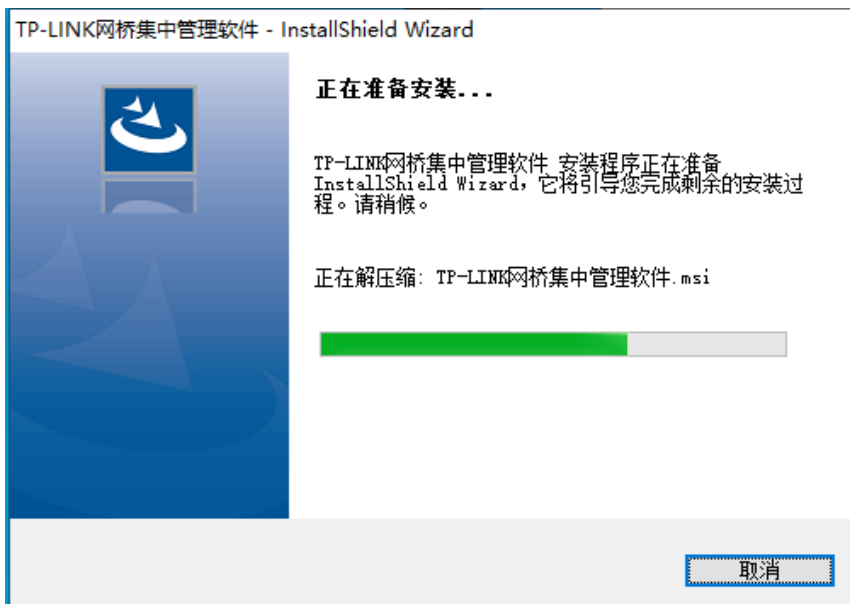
TP-LINK网桥集中管理软件 - InstallShield Wizard

正在准备安装...

TP-LINK网桥集中管理软件 安装程序正在准备 InstallShield Wizard，它将引导您完成剩余的安装过程。请稍候。

正在解压缩: TP-LINK网桥集中管理软件.msi

取消